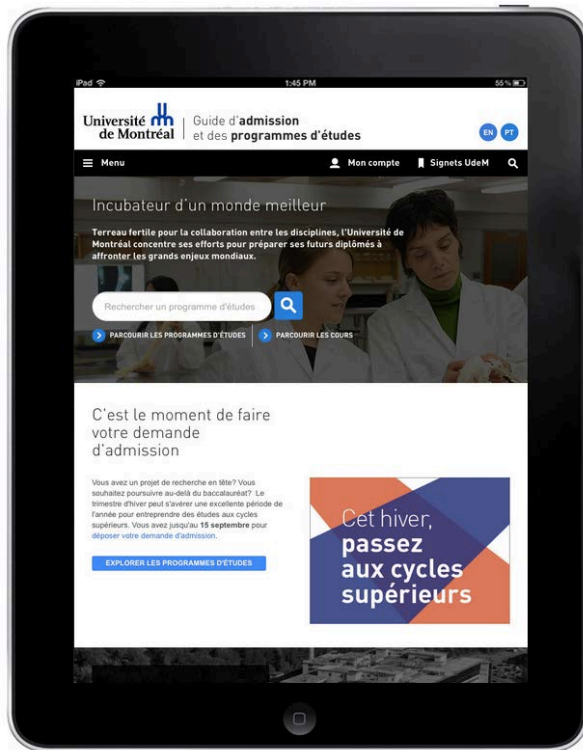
iPad

1:45 PM

55 %

Université de Montréal

Guide d'admission et des programmes d'études

EN PT

Menu

Mon compte

Signets UdeM

Incubateur d'un monde meilleur

Terreau fertile pour la collaboration entre les disciplines, l'Université de Montréal concentre ses efforts pour préparer ses futurs diplômés à affronter les grands enjeux mondiaux.

Rechercher un programme d'études

PARCOURIR LES PROGRAMMES D'ÉTUDES

PARCOURIR LES COURS

C'est le moment de faire votre demande d'admission

Vous avez un projet de recherche en tête? Vous souhaitez poursuivre au-delà du baccalauréat? Le trimestre d'hiver peut s'avérer une excellente période de l'année pour entreprendre des études aux cycles supérieurs. Vous avez jusqu'au 15 septembre pour déposer votre demande d'admission.

EXPLORER LES PROGRAMMES D'ÉTUDES

Cet hiver, passez aux cycles supérieurs